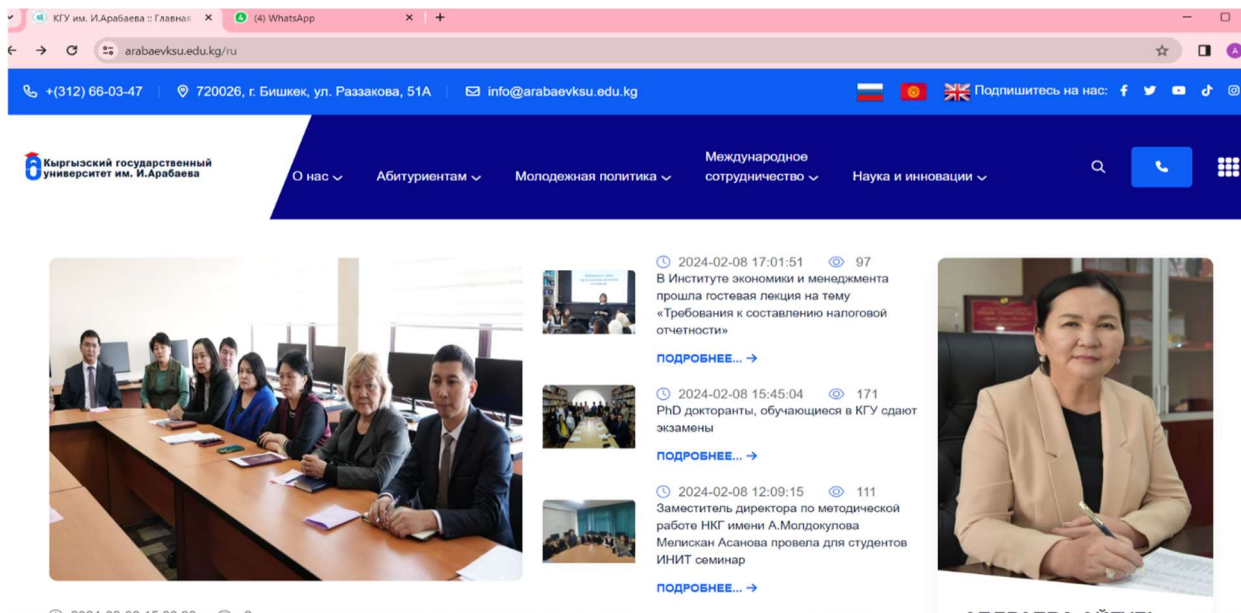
КГУ им. И.Арабаева :: Главная ×
(4) WhatsApp ×
+

arabaevksu.edu.kg/ru

+(312) 66-03-47 | 720026, г. Бишкек, ул. Раззакова, 51А | info@arabaevksu.edu.kg

Подпишитесь на нас:

Кыргызский государственный университет им. И.Арабаева

О нас
Абитуриентам
Молодежная политика
Международное сотрудничество
Наука и инновации

2024-02-08 17:01:51 97
В Институте экономики и менеджмента прошла гостевая лекция на тему «Требования к составлению налоговой отчетности»

ПОДРОБНЕЕ... →

2024-02-08 15:45:04 171
PhD докторанты, обучающиеся в КГУ сдают экзамены

ПОДРОБНЕЕ... →

2024-02-08 12:09:15 111
Заместитель директора по методической работе НКГ имени А.Молдокулова Мелискан Асанова провела для студентов ИНИТ семинар

ПОДРОБНЕЕ... →

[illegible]